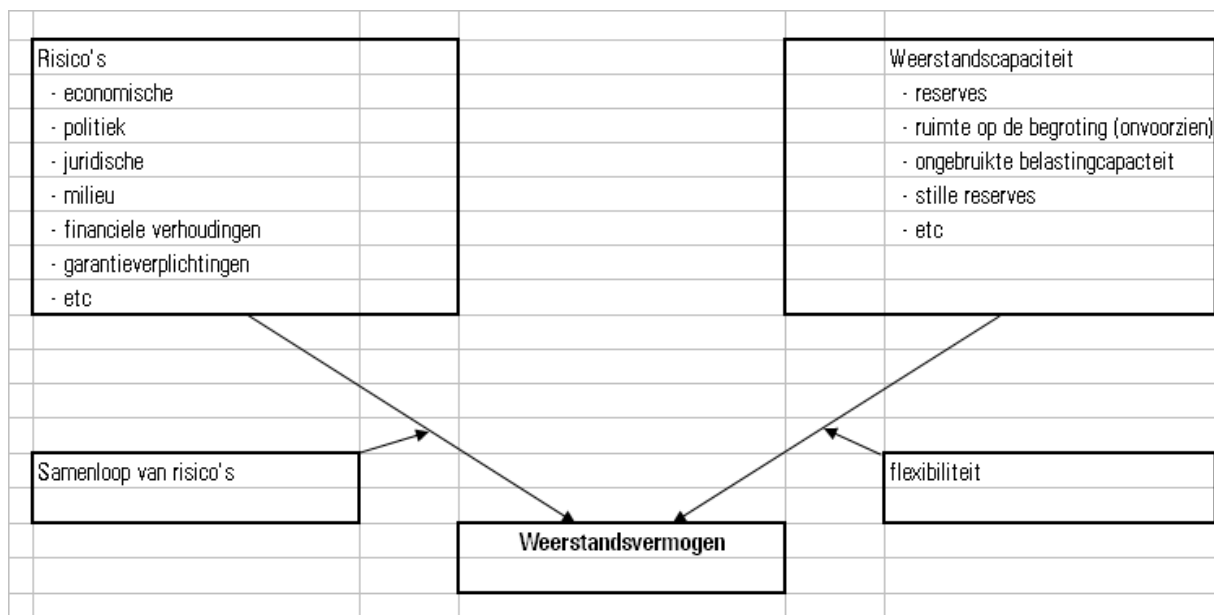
Risico's
- economische
- politiek
- juridische
- milieu
- financiele verhoudingen
- garantieverplichtingen
- etc

Weerstandscapaciteit
- reserves
- ruimte op de begroting (onvoorzien)
- ongebruikte belastingcapacteit
- stille reserves
- etc

Samenloop van risico's

flexibiliteit

Weerstandsvermogen